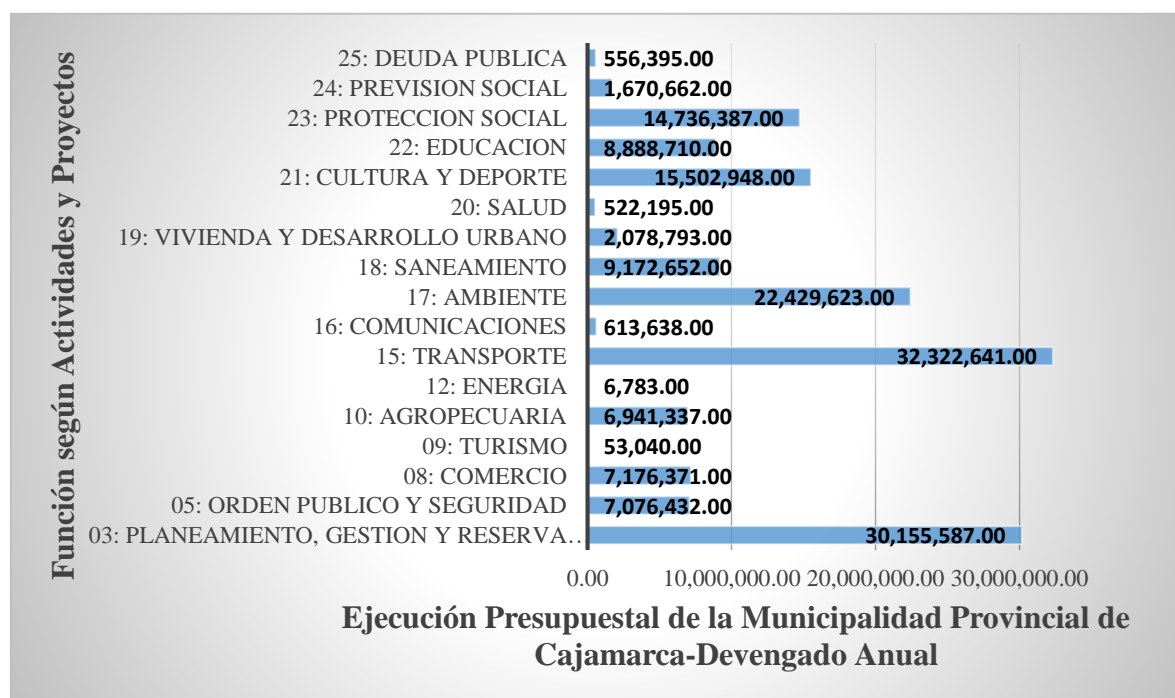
Función según Actividades y Proyectos

25: DEUDA PUBLICA 556,395.00
24: PREVISION SOCIAL 1,670,662.00
23: PROTECCION SOCIAL 14,736,387.00
22: EDUCACION 8,888,710.00
21: CULTURA Y DEPORTE 15,502,948.00
20: SALUD 522,195.00
19: VIVIENDA Y DESARROLLO URBANO 2,078,793.00
18: SANEAMIENTO 9,172,652.00
17: AMBIENTE 22,429,623.00
16: COMUNICACIONES 613,638.00
15: TRANSPORTE 32,322,641.00
12: ENERGIA 6,783.00
10: AGROPECUARIA 6,941,337.00
09: TURISMO 53,040.00
08: COMERCIO 7,176,371.00
05: ORDEN PUBLICO Y SEGURIDAD 7,076,432.00
03: PLANEAMIENTO, GESTION Y RESERVA… 30,155,587.00

0.00 10,000,000.00 20,000,000.00 30,000,000.00

Ejecución Presupuestal de la Municipalidad Provincial de Cajamarca-Devengado Anual